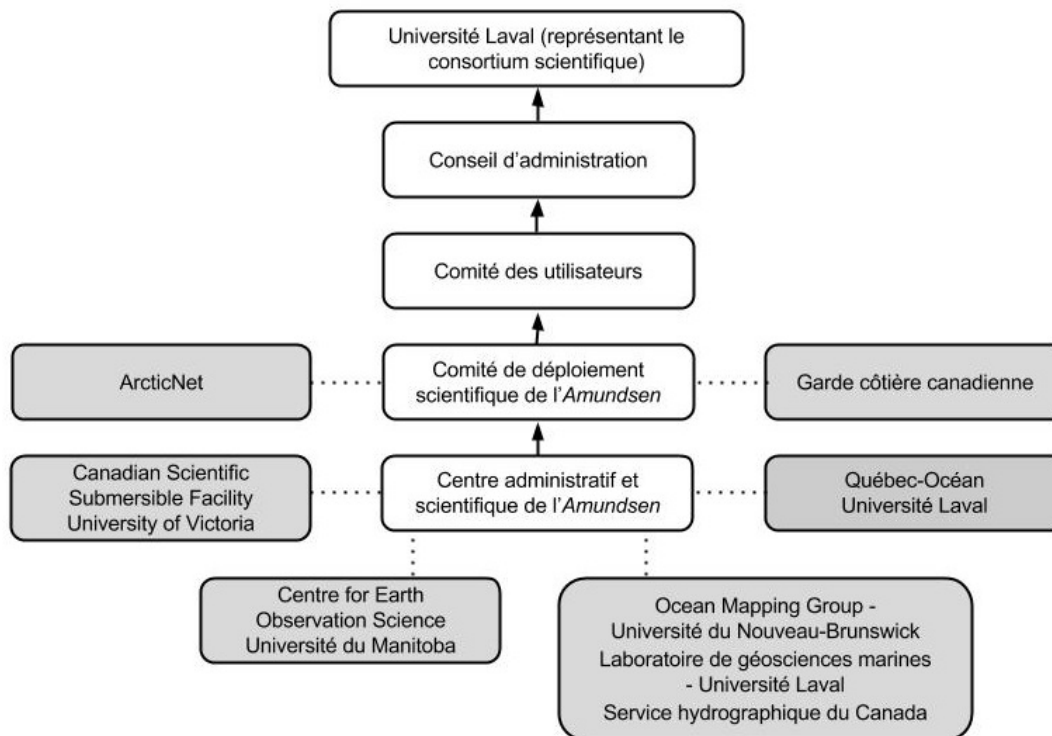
Université Laval (représentant le consortium scientifique)

Conseil d'administration

Comité des utilisateurs

ArcticNet

Comité de déploiement scientifique de l'Amundsen

Garde côtière canadienne

Canadian Scientific Submersible Facility University of Victoria

Centre administratif et scientifique de l'Amundsen

Québec-Océan Université Laval

Centre for Earth Observation Science Université du Manitoba

Ocean Mapping Group - Université du Nouveau-Brunswick
Laboratoire de géosciences marines - Université Laval
Service hydrographique du Canada